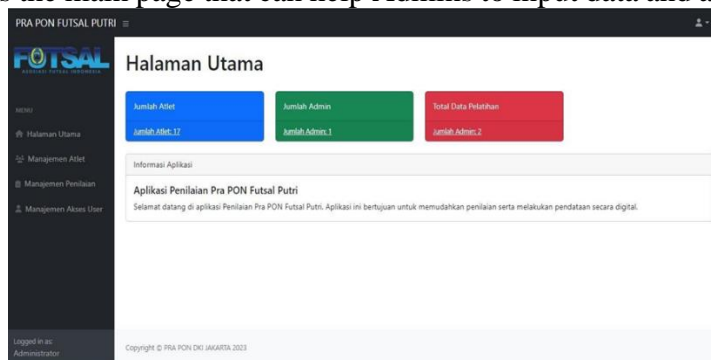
s the main page that can help Admins to input data and a

PRA PON FUTSAL PUTRI ≡

FUTSAL
ASOSIASI FUTSAL INDONESIA

MENU
Halaman Utama
Manajemen Atlet
Manajemen Penilaian
Manajemen Akses User

Logged in as:
Administrator

Halaman Utama

Jumlah Atlet
Jumlah Atlet: 17

Jumlah Admin
Jumlah Admin: 1

Total Data Pelatihan
Jumlah Admin: 2

Informasi Aplikasi

Aplikasi Penilaian Pra PON Futsal Putri
Selamat datang di aplikasi Penilaian Pra PON Futsal Putri. Aplikasi ini bertujuan untuk memudahkan penilaian serta melakukan pendataan secara digital.

Copyright © PRA PON DKI JAKARTA 2023